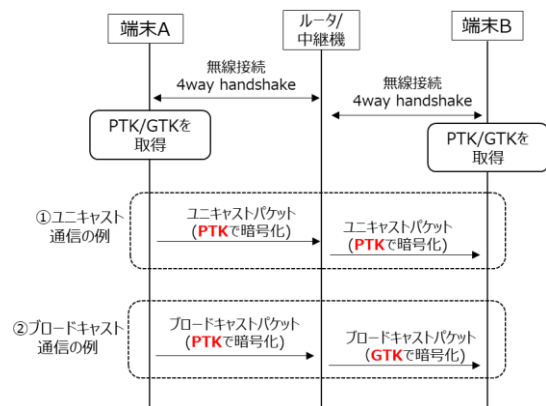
端末A

ルータ/
中継機

端末B

無線接続
4way handshake

無線接続
4way handshake

PTK/GTKを
取得

PTK/GTKを
取得

①ユニキャスト
通信の例

ユニキャストパケット
(PTKで暗号化)

ユニキャストパケット
(PTKで暗号化)

②ブロードキャスト
通信の例

ブロードキャストパケット
(PTKで暗号化)

ブロードキャストパケット
(GTKで暗号化)